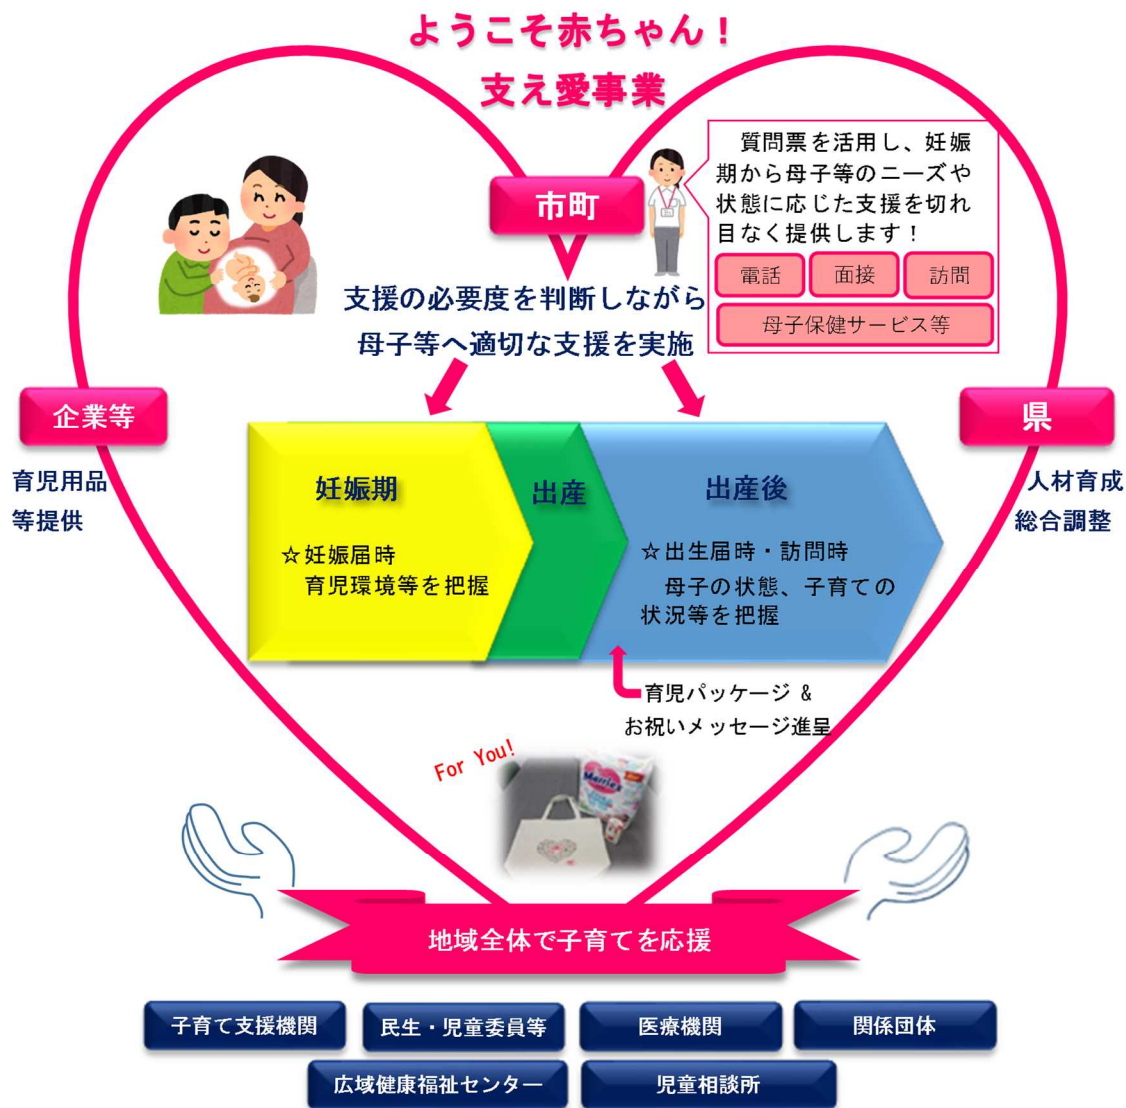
ようこそ赤ちゃん！
支え愛事業

市町

質問票を活用し、妊娠期から母子等のニーズや状態に応じた支援を切れ目なく提供します！

電話
面接
訪問
母子保健サービス等

支援の必要度を判断しながら
母子等へ適切な支援を実施

企業等
育児用品等提供

県
人材育成
総合調整

妊娠期
☆妊娠届時
育児環境等を把握

出産

出産後
☆出生届時・訪問時
母子の状態、子育ての状況等を把握

育児パッケージ ＆
お祝いメッセージ進呈

For You!

地域全体で子育てを応援

子育て支援機関
民生・児童委員等
医療機関
関係団体
広域健康福祉センター
児童相談所